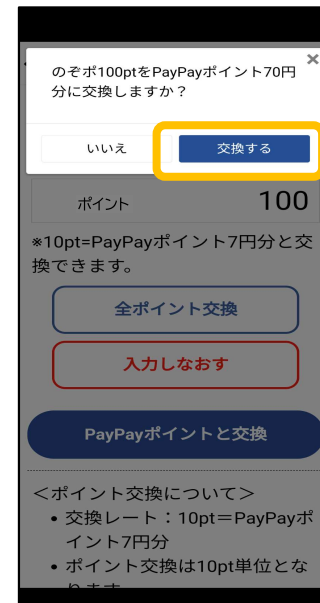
のぞポ100ptをPayPayポイント70円分に交換しますか？

×

いいえ

交換する

ポイント 100

※10pt=PayPayポイント7円分と交換できます。

全ポイント交換

入力しなおす

PayPayポイントと交換

＜ポイント交換について＞

• 交換レート：10pt＝PayPayポイント7円分

• ポイント交換は10pt単位となります。